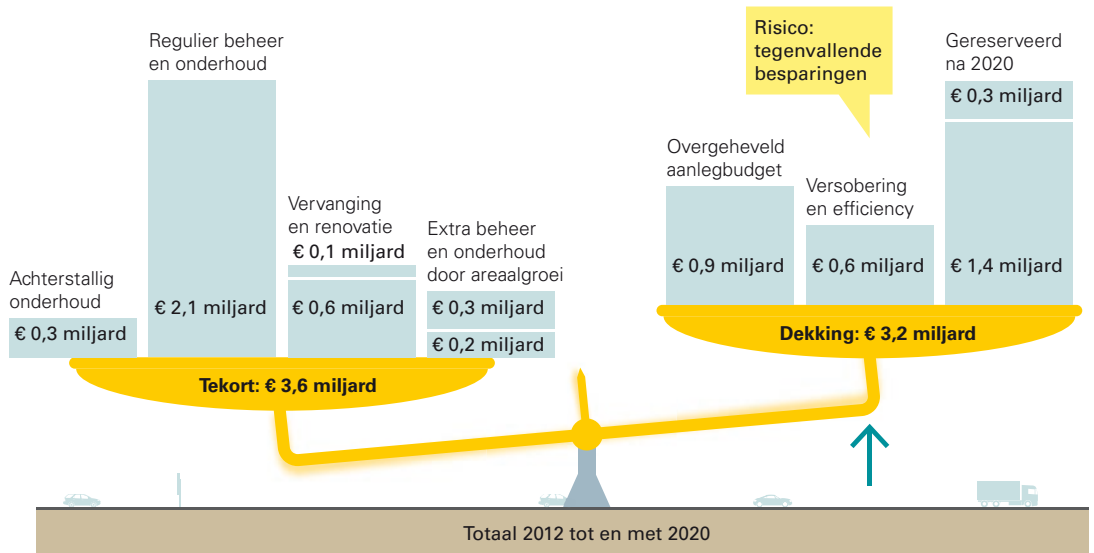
Regulier beheer en onderhoud

Achterstallig onderhoud

€ 0,3 miljard

€ 2,1 miljard

Vervanging en renovatie

€ 0,1 miljard

€ 0,6 miljard

Extra beheer en onderhoud door areaalgroei

€ 0,3 miljard

€ 0,2 miljard

Tekort: € 3,6 miljard

Risico: tegenvallende besparingen

Overgeheveld aanlegbudget

€ 0,9 miljard

Versobering en efficiency

€ 0,6 miljard

Gereserveerd na 2020

€ 0,3 miljard

€ 1,4 miljard

Dekking: € 3,2 miljard

Totaal 2012 tot en met 2020